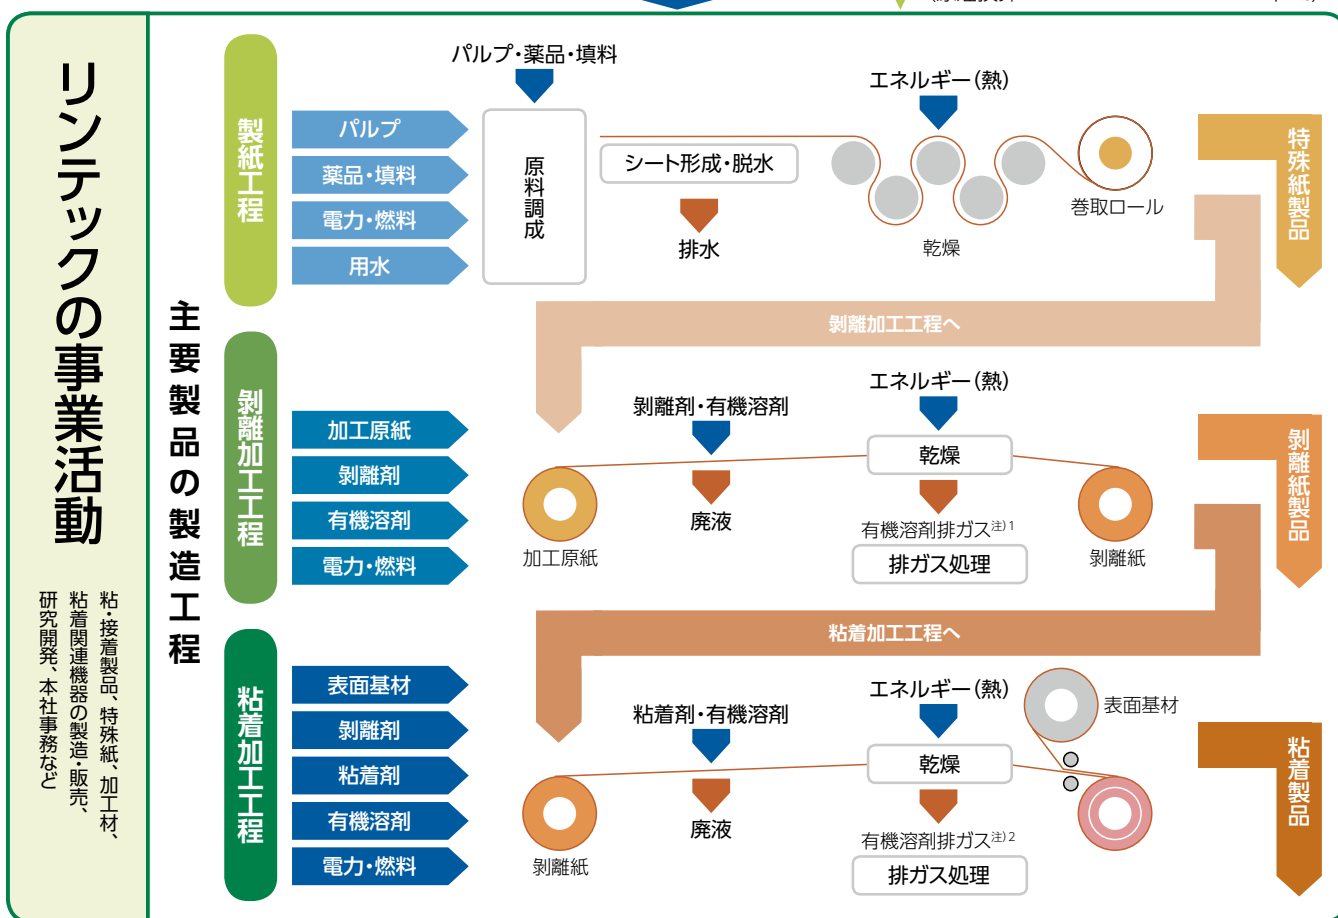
リンテックの事業活動

粘・接着製品、特殊紙、加工材、粘着関連機器の製造・販売、研究開発、本社事務など

主要製品の製造工程

製紙工程

パルプ
薬品・填料
電力・燃料
用水

パルプ・薬品・填料

原料調成

シート形成・脱水

排水

エネルギー(熱)

乾燥

巻取ロール

特殊紙製品

剥離加工工程へ

剥離加工工程

加工原紙
剥離剤
有機溶剤
電力・燃料

剥離剤・有機溶剤

エネルギー(熱)

乾燥

廃液

有機溶剤排ガス$^{注)1}$

排ガス処理

加工原紙

剥離紙

剥離紙製品

粘着加工工程へ

粘着加工工程

表面基材
剥離剤
粘着剤
有機溶剤
電力・燃料

粘着剤・有機溶剤

エネルギー(熱)

表面基材

乾燥

廃液

有機溶剤排ガス$^{注)2}$

排ガス処理

剥離紙

粘着製品